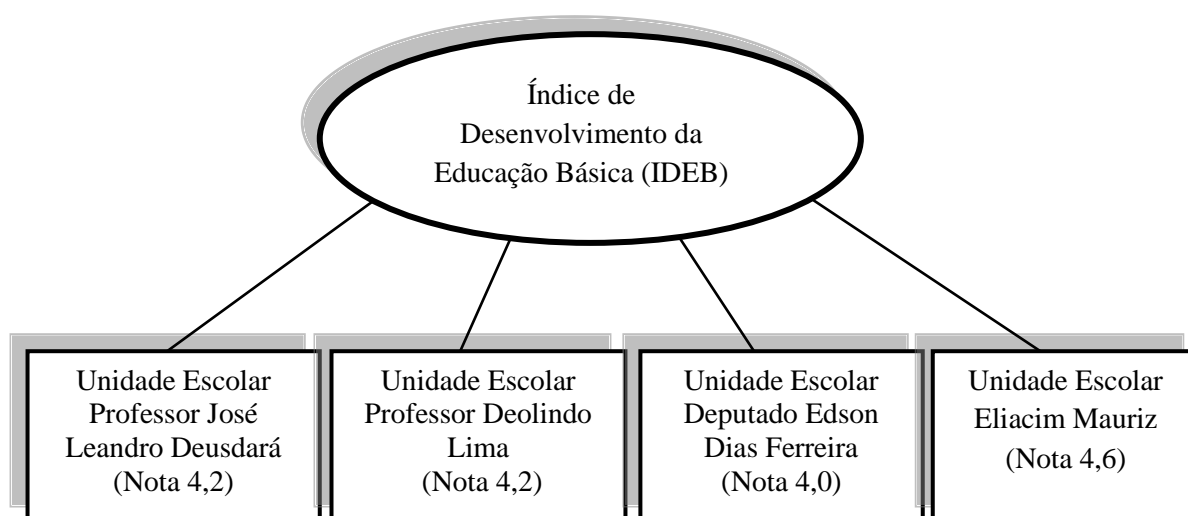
Índice de Desenvolvimento da Educação Básica (IDEB)

Unidade Escolar Professor José Leandro Deusdará (Nota 4,2)

Unidade Escolar Professor Deolindo Lima (Nota 4,2)

Unidade Escolar Deputado Edson Dias Ferreira (Nota 4,0)

Unidade Escolar Eliacim Mauriz (Nota 4,6)